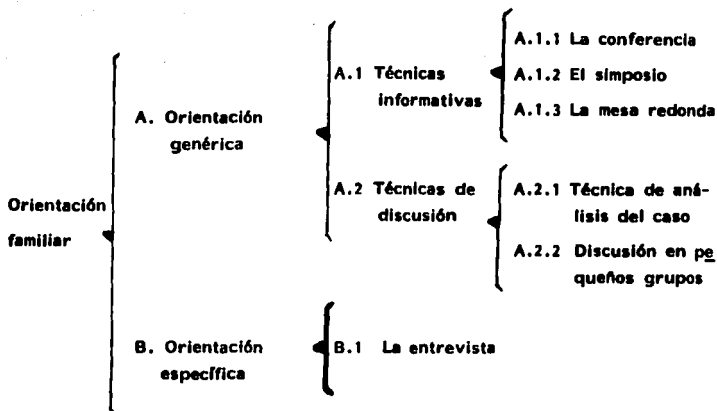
Orientación familiar

A. Orientación genérica

A.1 Técnicas informativas

A.1.1 La conferencia

A.1.2 El simposio

A.1.3 La mesa redonda

A.2 Técnicas de discusión

A.2.1 Técnica de análisis del caso

A.2.2 Discusión en pequeños grupos

B. Orientación específica

B.1 La entrevista